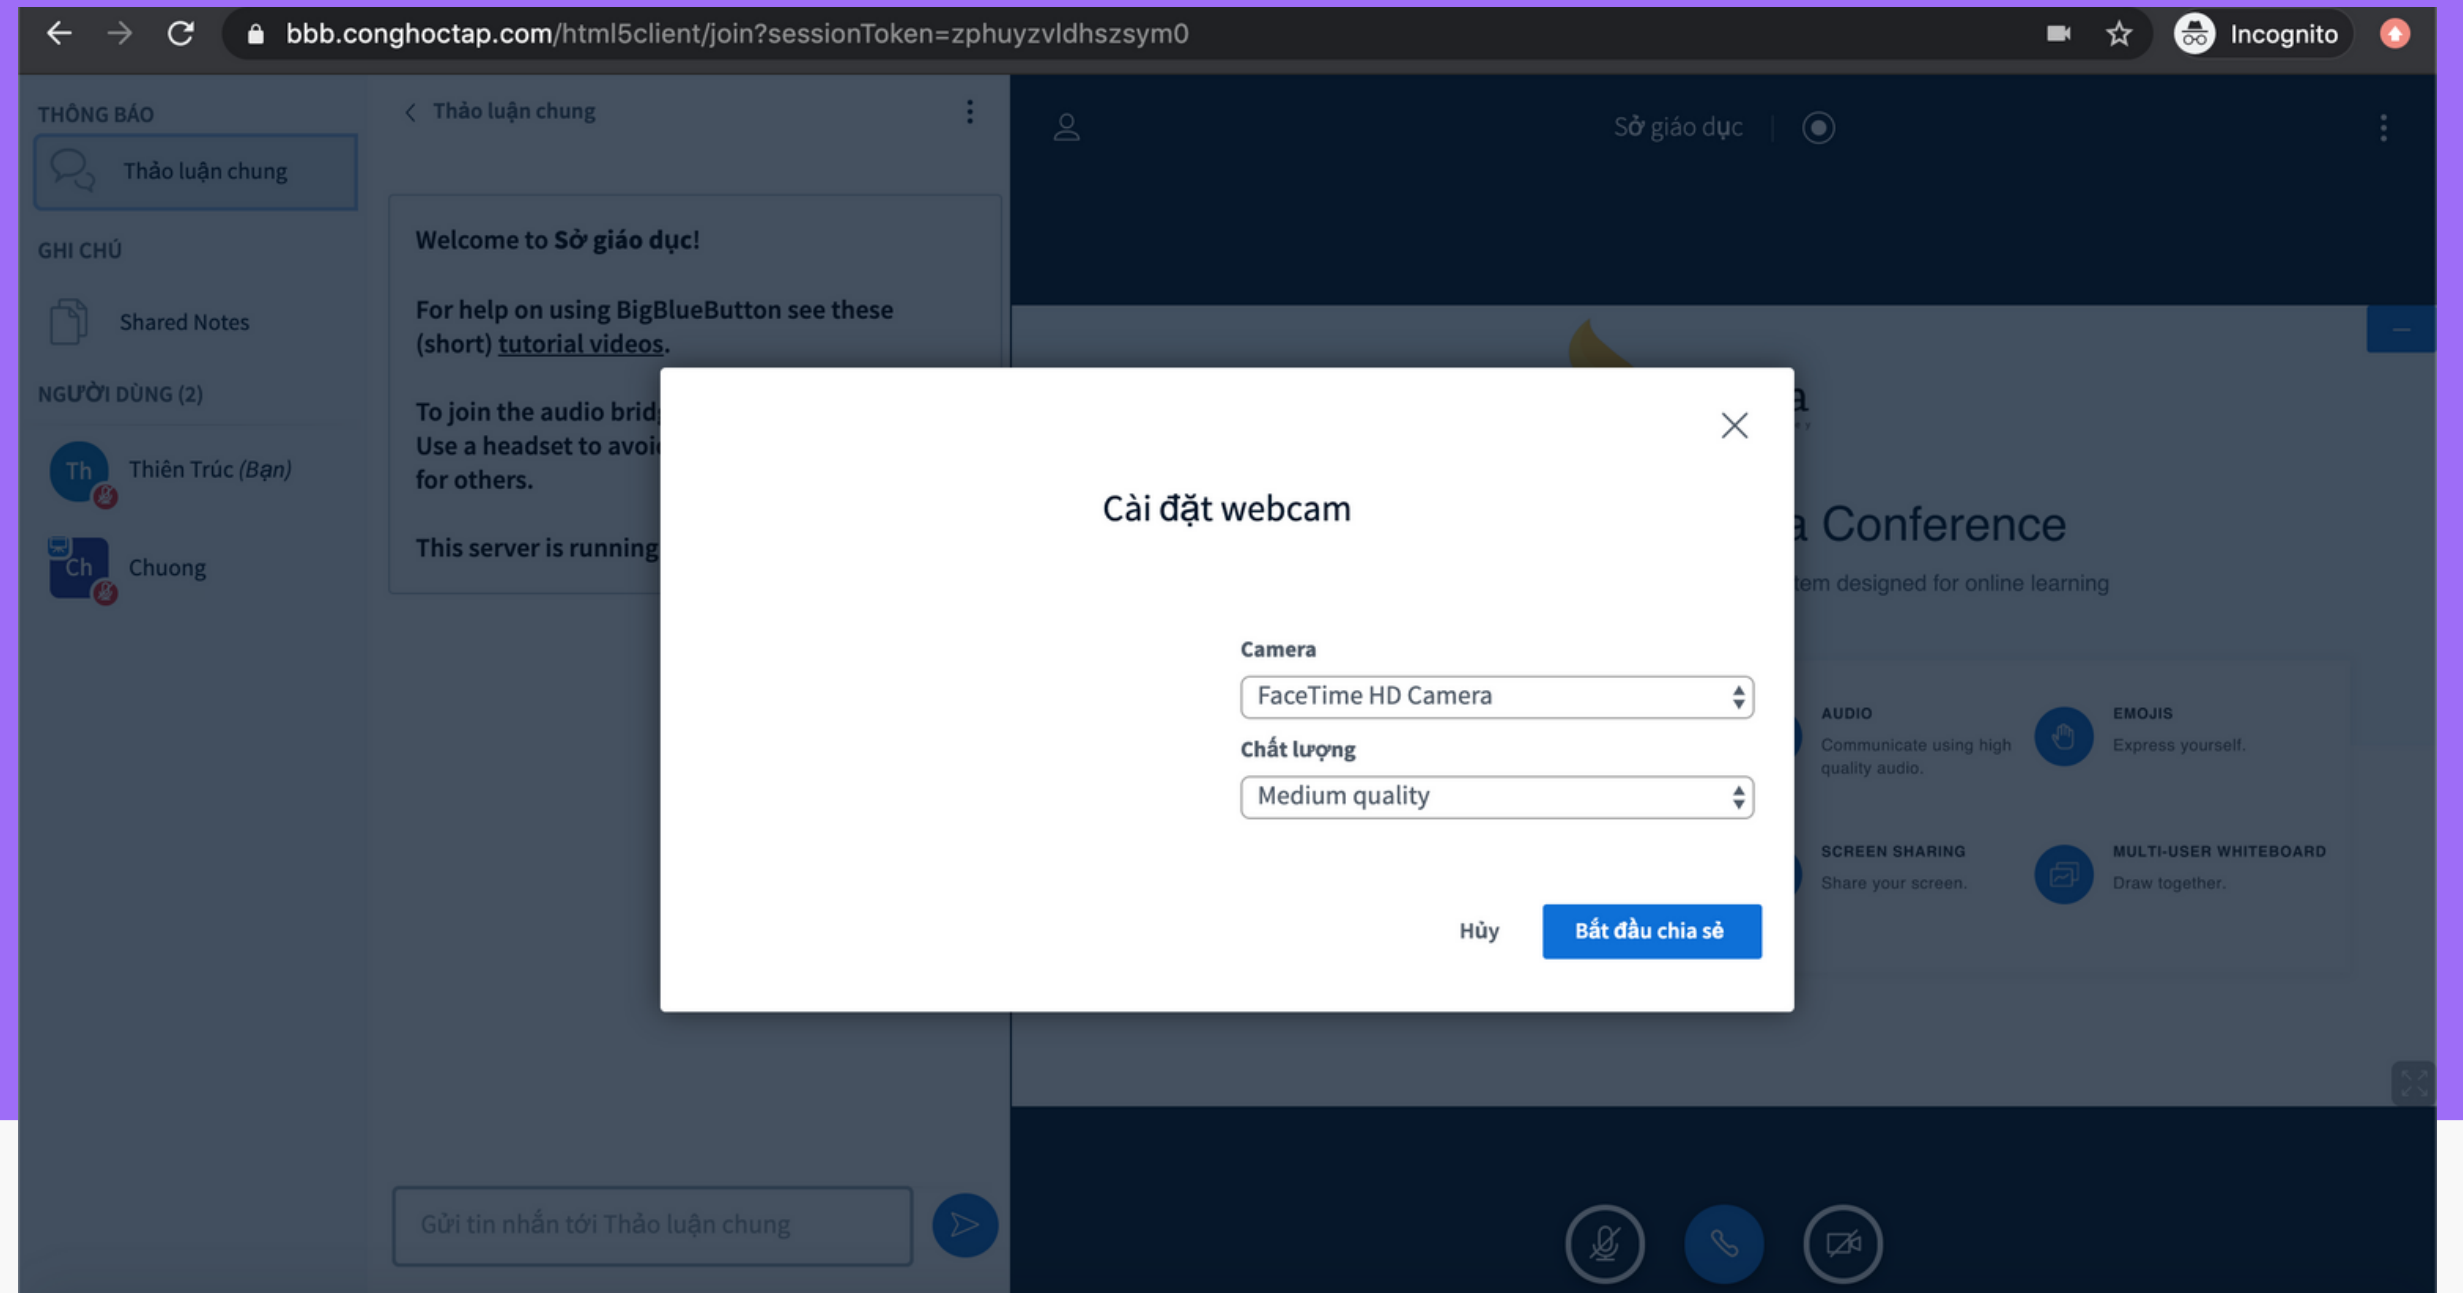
bbb.conghoctap.com/html5client/join?sessionToken=zphuyzvldhszsym0

Incognito

THÔNG BÁO

Thảo luận chung

GHI CHÚ

Shared Notes

NGƯỜI DÙNG (2)

Th Thiên Trúc (Bạn)

Ch Chuong

Thảo luận chung

Welcome to Sở giáo dục!

For help on using BigBlueButton see these (short) tutorial videos.

To join the audio brid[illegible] Use a headset to avoi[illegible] for others.

This server is running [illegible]

Sở giáo dục

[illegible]a Conference

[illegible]tem designed for online learning

AUDIO
Communicate using high quality audio.

EMOJIS
Express yourself.

SCREEN SHARING
Share your screen.

MULTI-USER WHITEBOARD
Draw together.

Cài đặt webcam

Camera

FaceTime HD Camera

Chất lượng

Medium quality

Hủy

Bắt đầu chia sẻ

Gửi tin nhắn tới Thảo luận chung